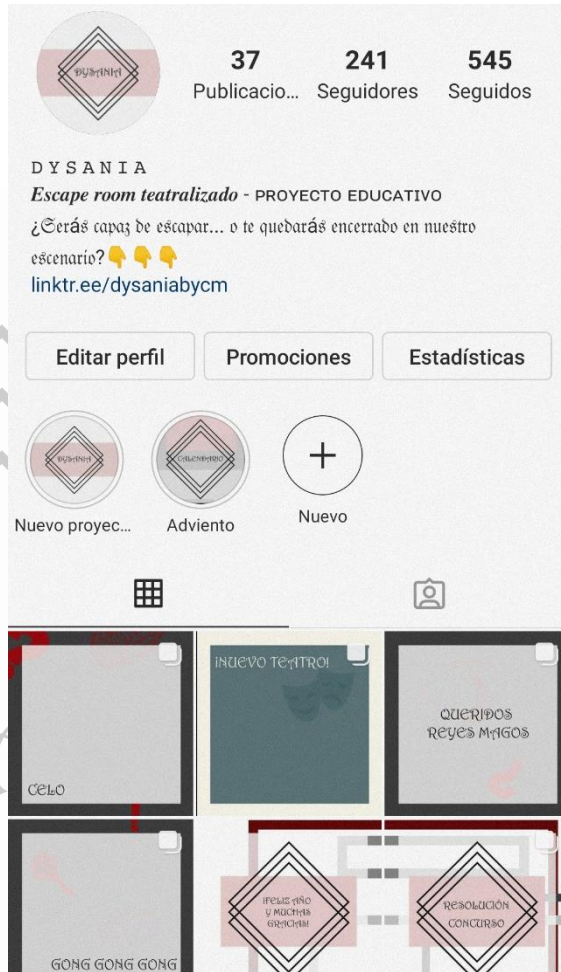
DYSANIA

37
Publicacio...

241
Seguidores

545
Seguidos

DYSANIA
*Escape room teatralizado* - PROYECTO EDUCATIVO
¿Serás capaz de escapar... o te quedarás encerrado en nuestro escenario? 👇👇👇
linktr.ee/dysaniabycm

Editar perfil
Promociones
Estadísticas

DYSANIA
Nuevo proyec...

CALENDARIO
Adviento

Nuevo

CELO

¡NUEVO TEATRO!

QUERIDOS REYES MAGOS

GONG GONG GONG

¡FELIZ AÑO Y MUCHAS GRACIAS!

RESOLUCIÓN CONCURSO